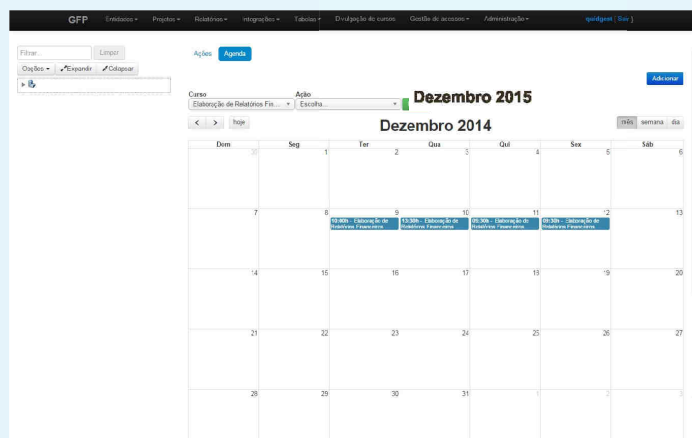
GFP Entidades ▾ Projetos ▾ Relatórios ▾ Integrações ▾ Tabelas ▾ Divulgação de cursos Gestão de acessos ▾ Administração ▾ spiidgest [ Sair ]

Filtrar... Limpar
Opções ▾ Expandir Colapsar

Ações Agenda

Adicionar

Curso
Elaboração de Relatórios Fin...
Ação
Escolha...

Dezembro 2015

< > hoje

Dezembro 2014

mês semana dia

| Dom | Seg | Ter | Qua | Qui | Sex | Sáb |
|---|---|---|---|---|---|---|
| 30 | 1 | 2 | 3 | 4 | 5 | 6 |
| 7 | 8 | 9 10:00h - Elaboração de Relatórios Financeiros | 10 13:30h - Elaboração de Relatórios Financeiros | 11 09:30h - Elaboração de Relatórios Financeiros | 12 09:30h - Elaboração de Relatórios Financeiros | 13 |
| 14 | 15 | 16 | 17 | 18 | 19 | 20 |
| 21 | 22 | 23 | 24 | 25 | 26 | 27 |
| 28 | 29 | 30 | 31 | 1 | 2 | 3 |